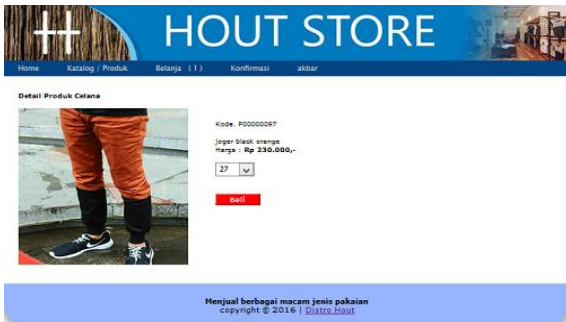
HOUT STORE

Home Katalog / Produk Belanja (1) Konfirmasi akbar

Detail Produk Celana

Kode. P00000097

Joger black orange
Harga : Rp 230.000,-

27

Beli

Menjual berbagai macam jenis pakaian
copyright © 2016 | Distro Hout